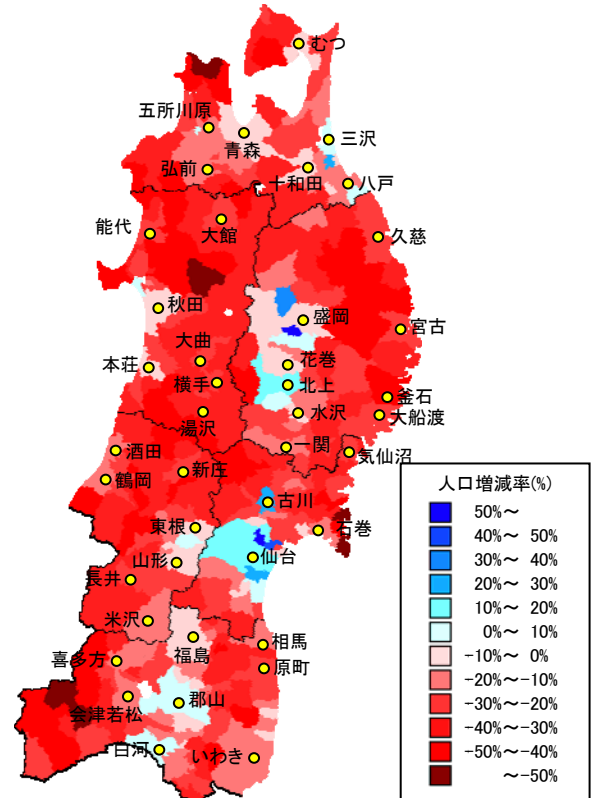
むつ
五所川原
青森
三沢
弘前
十和田
八戸
能代
大館
久慈
秋田
盛岡
宮古
大曲
本荘
花巻
横手
北上
釜石
湯沢
水沢
大船渡
酒田
一関
気仙沼
鶴岡
新庄
古川
東根
石巻
山形
仙台
長井
米沢
相馬
喜多方
福島
原町
郡山
会津若松
白河
いわき

人口増減率(%)

| | |
|---|---|
| | 50%～ |
| | 40%～ 50% |
| | 30%～ 40% |
| | 20%～ 30% |
| | 10%～ 20% |
| | 0%～ 10% |
| | -10%～ 0% |
| | -20%～-10% |
| | -30%～-20% |
| | -40%～-30% |
| | -50%～-40% |
| | ～-50% |